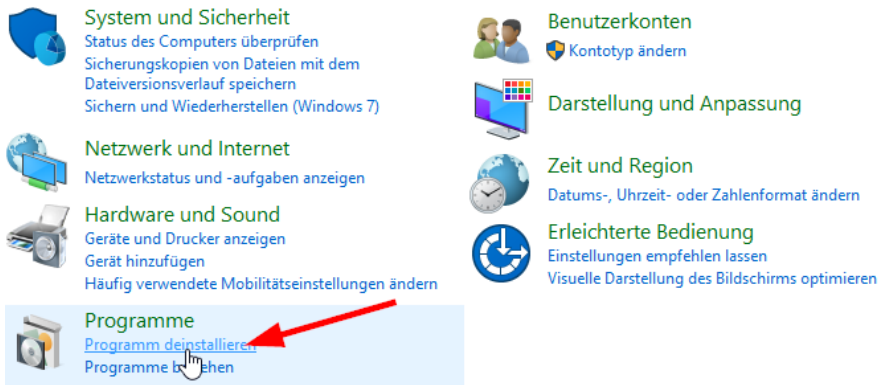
System und Sicherheit
Status des Computers überprüfen
Sicherungskopien von Dateien mit dem Dateiversionsverlauf speichern
Sichern und Wiederherstellen (Windows 7)

Netzwerk und Internet
Netzwerkstatus und -aufgaben anzeigen

Hardware und Sound
Geräte und Drucker anzeigen
Gerät hinzufügen
Häufig verwendete Mobilitätseinstellungen ändern

Programme
Programm deinstallieren
Programme b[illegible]hen

Benutzerkonten
Kontotyp ändern

Darstellung und Anpassung

Zeit und Region
Datums-, Uhrzeit- oder Zahlenformat ändern

Erleichterte Bedienung
Einstellungen empfehlen lassen
Visuelle Darstellung des Bildschirms optimieren